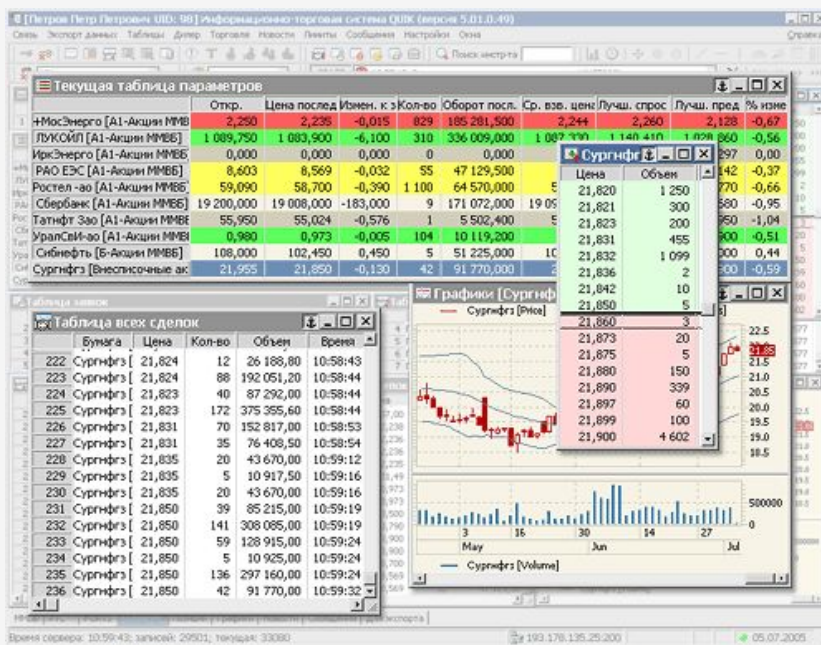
[Петров Петр Петрович UID: 98] Информационно-торговая система QUIK (версия 5.01.0.49)

Связь Экспорт данных Таблицы Дилер Торговля Новости Лимиты Сообщения Настройки Окна Справка

Поиск инструм

Текущая таблица параметров

| | Откр. | Цена послед | Измен. к з | Кол-во | Оборот посл. | Ср. взв. цена | Лучш. спрос | Лучш. пред | % изме |
|---|---|---|---|---|---|---|---|---|---|
| +МосЭнерго [А1-Акции ММВБ | 2,250 | 2,235 | -0,015 | 829 | 185 281,500 | 2,244 | 2,260 | 2,128 | -0,67 |
| ЛУКОЙЛ [А1-Акции ММВБ] | 1 089,750 | 1 083,900 | -6,100 | 310 | 336 009,000 | 1 087,330 | 1 140,410 | 1 028,860 | -0,56 |
| ИркЭнерго [А1-Акции ММВБ | 0,000 | 0,000 | 0,000 | 0 | 0,000 | | | 297 | 0,00 |
| РАО ЕЭС [А1-Акции ММВБ] | 8,603 | 8,569 | -0,032 | 55 | 47 129,500 | | | 142 | -0,37 |
| Ростел -ао [А1-Акции ММВБ | 59,090 | 58,700 | -0,390 | 1 100 | 64 570,000 | | | 770 | -0,66 |
| Сбербанк [А1-Акции ММВБ | 19 200,000 | 19 008,000 | -183,000 | 9 | 171 072,000 | | | 580 | -0,95 |
| Татнфт 3ао [А1-Акции ММВБ | 55,950 | 55,024 | -0,576 | 1 | 5 502,400 | | | 950 | -1,04 |
| УралСвИ-ао [А1-Акции ММВБ | 0,980 | 0,973 | -0,005 | 104 | 10 119,200 | | | 900 | -0,51 |
| Сибнефть [Б-Акции ММВБ] | 108,000 | 102,450 | 0,450 | 5 | 51 225,000 | | | 300 | 0,44 |
| Сургнфгз [Внесписочные ак | 21,955 | 21,850 | -0,130 | 42 | 91 770,00 | | | 300 | -0,59 |

Сургнфг

| Цена | Объем |
|---|---|
| 21,820 | 1 250 |
| 21,821 | 300 |
| 21,823 | 200 |
| 21,831 | 455 |
| 21,832 | 1 099 |
| 21,836 | 2 |
| 21,842 | 10 |
| 21,850 | 5 |
| 21,860 | 3 |
| 21,873 | 20 |
| 21,875 | 5 |
| 21,880 | 150 |
| 21,890 | 339 |
| 21,897 | 60 |
| 21,899 | 100 |
| 21,900 | 4 602 |

Таблица заявок

Таблица всех сделок

| | Бумага | Цена | Кол-во | Объем | Время |
|---|---|---|---|---|---|
| 222 | Сургнфгз [ | 21,824 | 12 | 26 188,80 | 10:58:43 |
| 223 | Сургнфгз [ | 21,824 | 88 | 192 051,20 | 10:58:44 |
| 224 | Сургнфгз [ | 21,823 | 40 | 87 292,00 | 10:58:44 |
| 225 | Сургнфгз [ | 21,823 | 172 | 375 355,60 | 10:58:44 |
| 226 | Сургнфгз [ | 21,831 | 70 | 152 817,00 | 10:58:53 |
| 227 | Сургнфгз [ | 21,831 | 35 | 76 408,50 | 10:58:54 |
| 228 | Сургнфгз [ | 21,835 | 20 | 43 670,00 | 10:59:12 |
| 229 | Сургнфгз [ | 21,835 | 5 | 10 917,50 | 10:59:16 |
| 230 | Сургнфгз [ | 21,835 | 20 | 43 670,00 | 10:59:16 |
| 231 | Сургнфгз [ | 21,850 | 39 | 85 215,00 | 10:59:19 |
| 232 | Сургнфгз [ | 21,850 | 141 | 308 085,00 | 10:59:19 |
| 233 | Сургнфгз [ | 21,850 | 59 | 128 915,00 | 10:59:24 |
| 234 | Сургнфгз [ | 21,850 | 5 | 10 925,00 | 10:59:24 |
| 235 | Сургнфгз [ | 21,850 | 136 | 297 160,00 | 10:59:24 |
| 236 | Сургнфгз [ | 21,850 | 42 | 91 770,00 | 10:59:32 |

Графики [Сургнф

Сургнфгз [Price]

22.5
21.85
21.5
21.0
20.5
20.0
19.5
19.0
18.5

500000
0

3 16 30 14 27
May Jun Jul

Сургнфгз [Volume]

Время сервера: 10:59:43; записей: 29501; текущая: 33080

193.178.135.25:200

05.07.2005